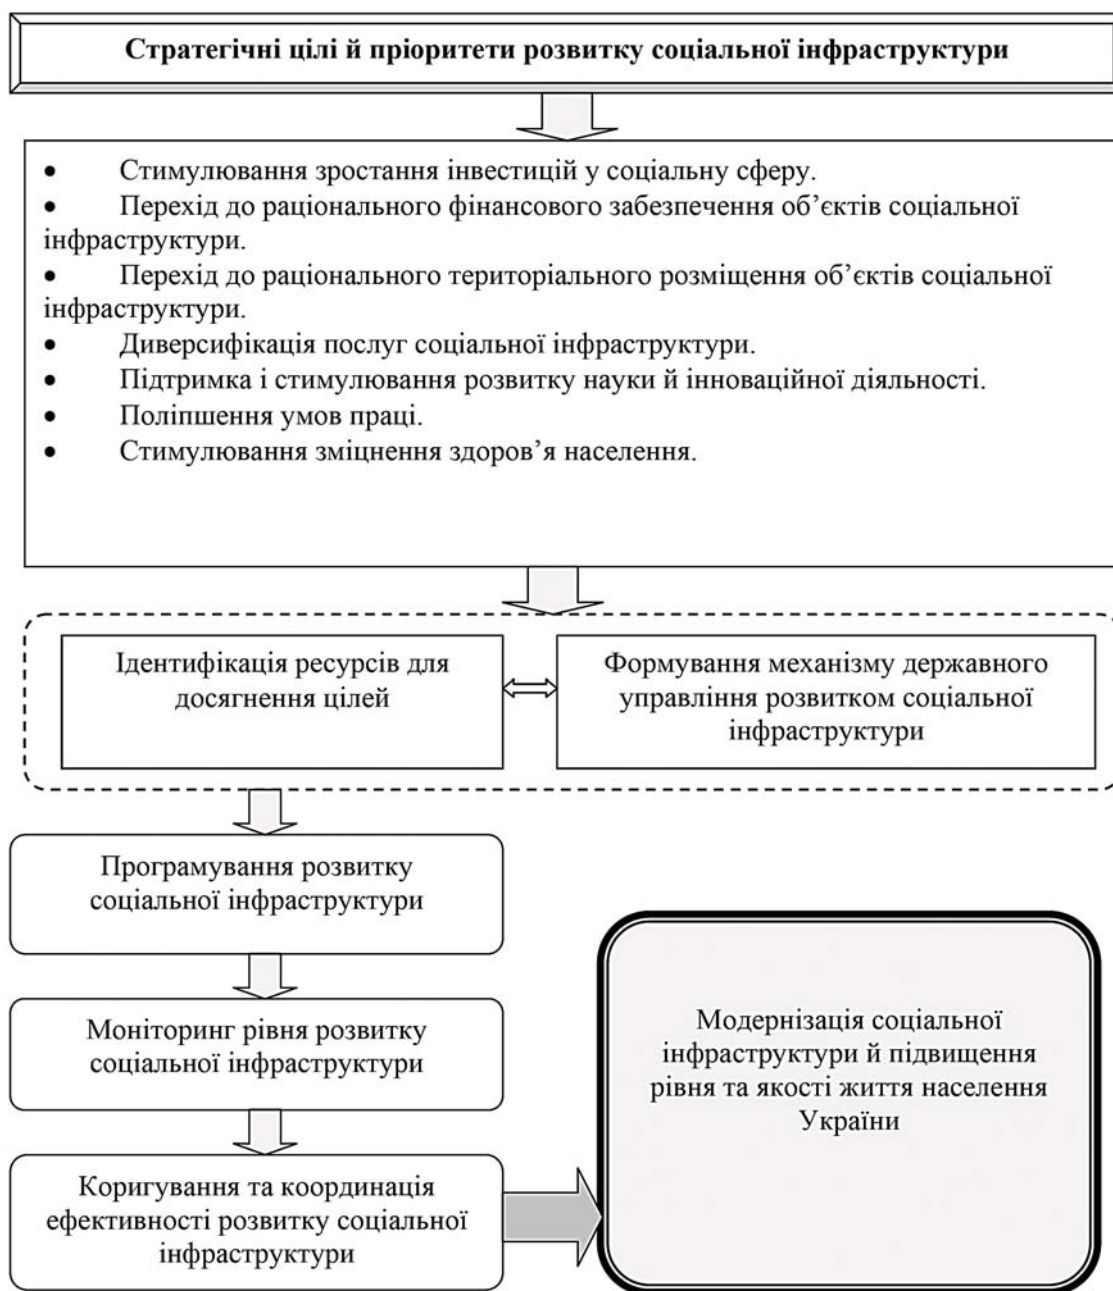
Стратегічні цілі й пріоритети розвитку соціальної інфраструктури

• Стимулювання зростання інвестицій у соціальну сферу.
• Перехід до раціонального фінансового забезпечення об'єктів соціальної інфраструктури.
• Перехід до раціонального територіального розміщення об'єктів соціальної інфраструктури.
• Диверсифікація послуг соціальної інфраструктури.
• Підтримка і стимулювання розвитку науки й інноваційної діяльності.
• Поліпшення умов праці.
• Стимулювання зміцнення здоров'я населення.

Ідентифікація ресурсів для досягнення цілей

Формування механізму державного управління розвитком соціальної інфраструктури

Програмування розвитку соціальної інфраструктури

Моніторинг рівня розвитку соціальної інфраструктури

Коригування та координація ефективності розвитку соціальної інфраструктури

Модернізація соціальної інфраструктури й підвищення рівня та якості життя населення України